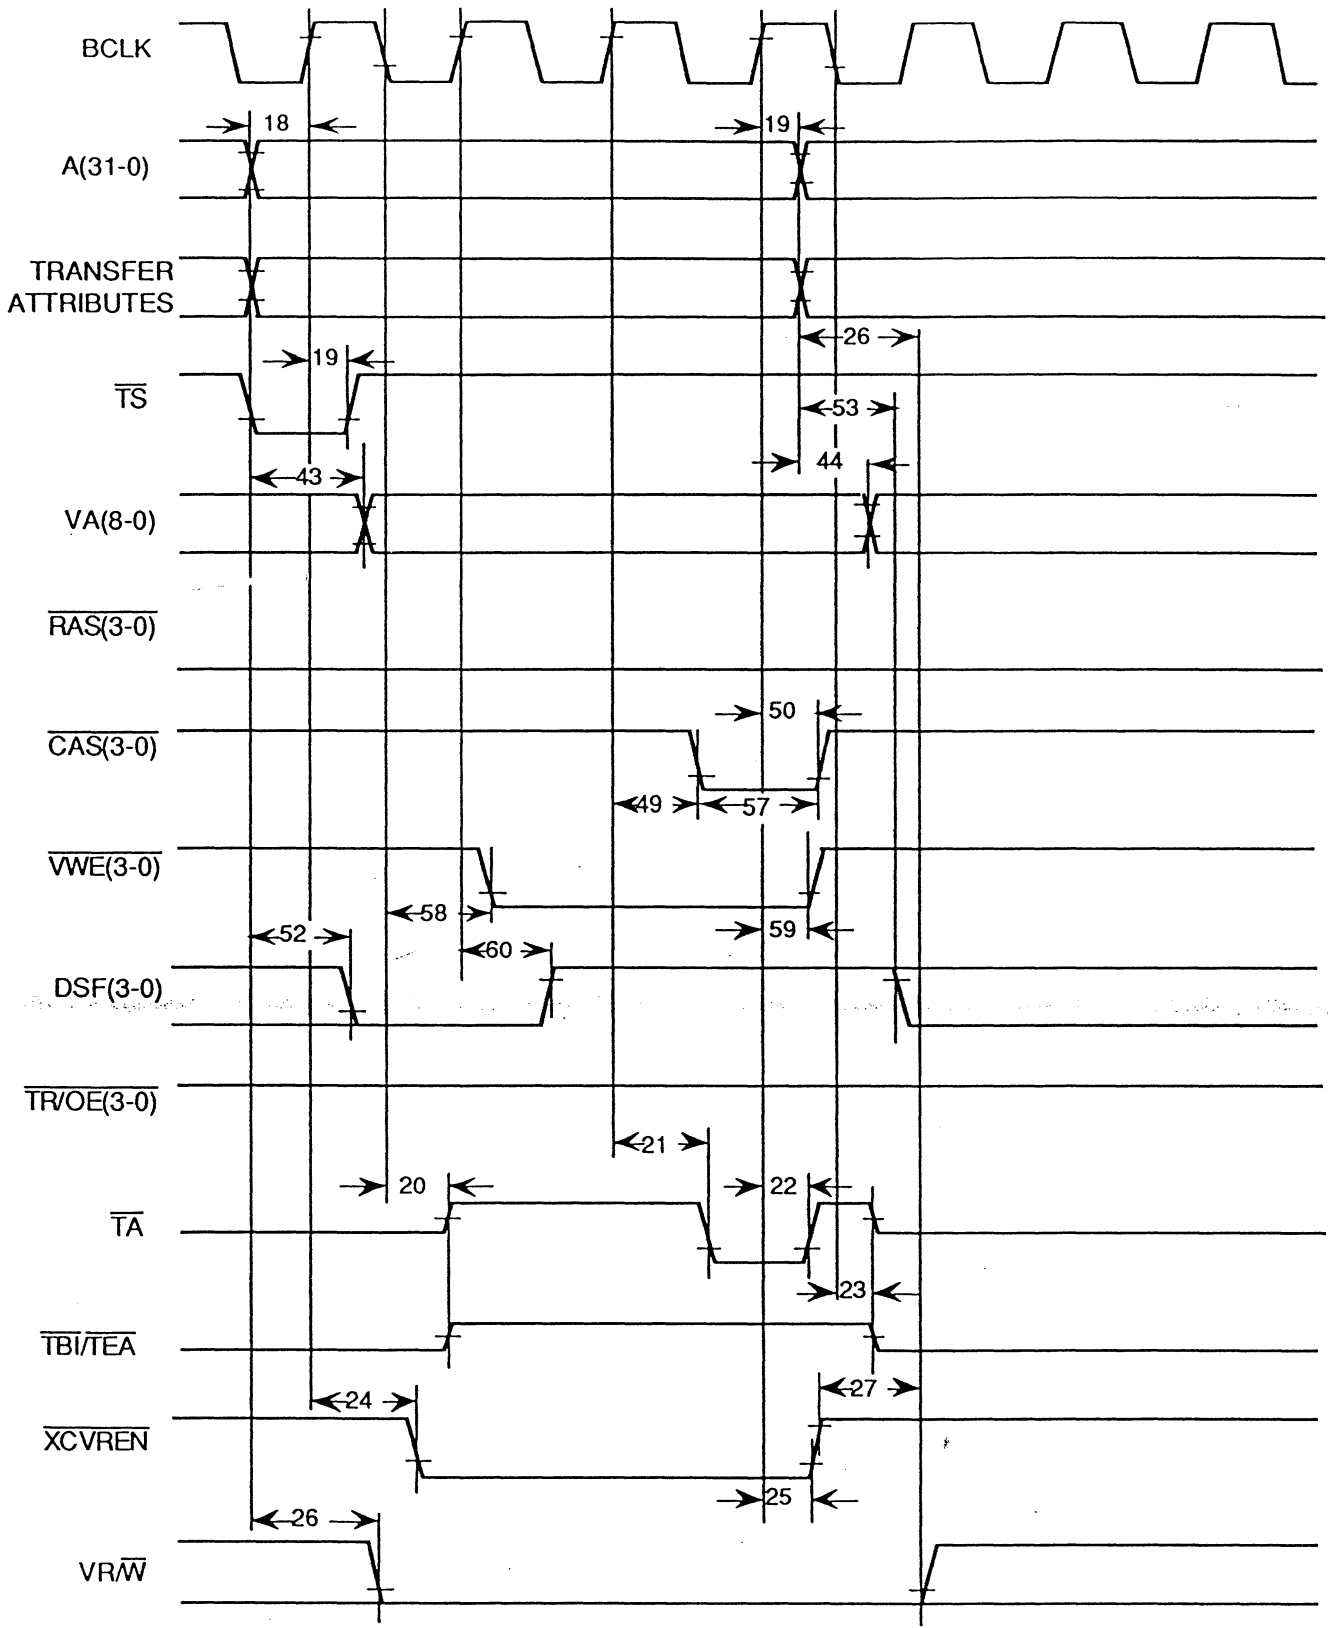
BCLK

18

19

A(31-0)

TRANSFER ATTRIBUTES

26

19

$\overline{TS}$

53

44

43

VA(8-0)

$\overline{RAS(3-0)}$

50

$\overline{CAS(3-0)}$

49

57

$\overline{VWE(3-0)}$

58

59

52

60

DSF(3-0)

$\overline{TR/OE(3-0)}$

21

20

22

$\overline{TA}$

23

$\overline{TBI/TEA}$

24

27

$\overline{XCVREN}$

25

26

$VR/\overline{W}$